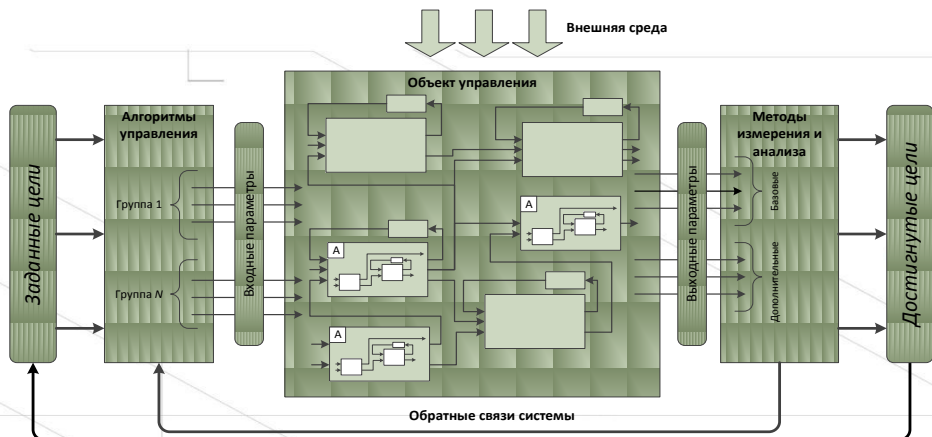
Внешняя среда

Объект управления

Заданные цели

Алгоритмы управления

Группа 1

Группа $N$

Входные параметры

A

A

A

A

Выходные параметры

Методы измерения и анализа

Базовые

Дополнительные

Достигнутые цели

Обратные связи системы